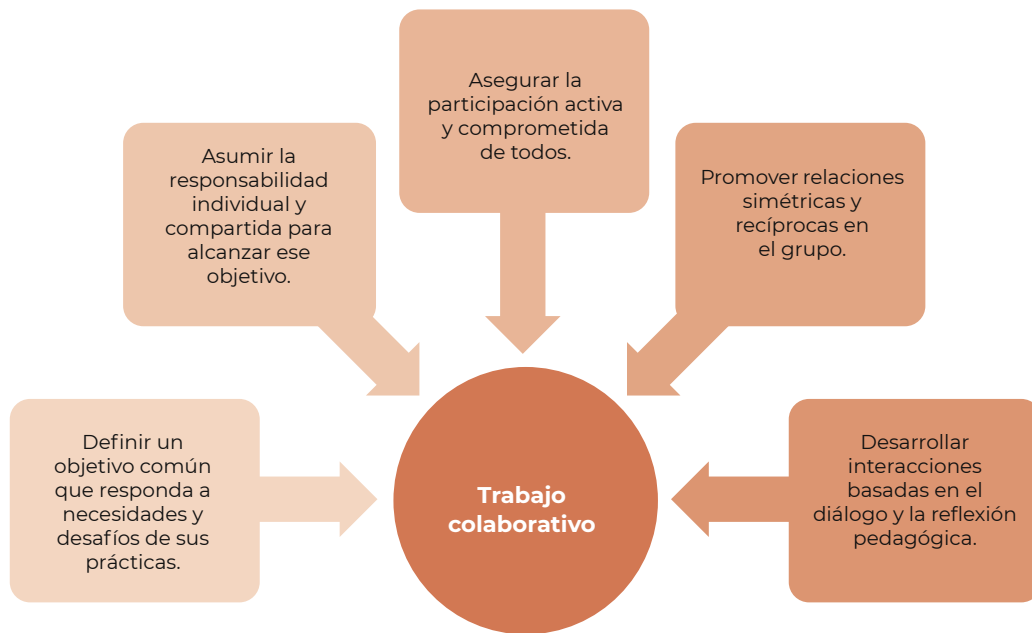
Asegurar la participación activa y comprometida de todos.

Asumir la responsabilidad individual y compartida para alcanzar ese objetivo.

Promover relaciones simétricas y recíprocas en el grupo.

Definir un objetivo común que responda a necesidades y desafíos de sus prácticas.

Trabajo colaborativo

Desarrollar interacciones basadas en el diálogo y la reflexión pedagógica.